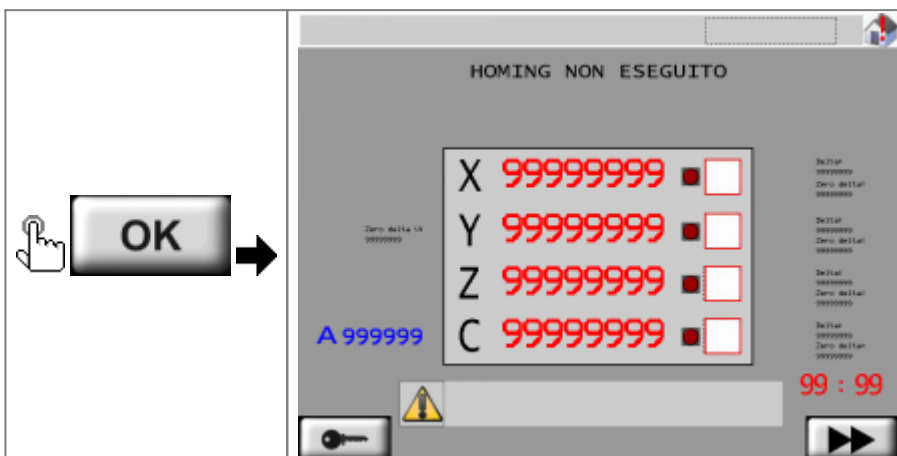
| OK | HOMING NON ESEGUITO |
|---|---|

HOMING NON ESEGUITO

Zero delta Ut
99999999

X 99999999
Y 99999999
Z 99999999
C 99999999

Delta
99999999
Zero delta
99999999

Delta
99999999
Zero delta
99999999

Delta
99999999
Zero delta
99999999

Delta
99999999
Zero delta
99999999

A 999999

99 : 99